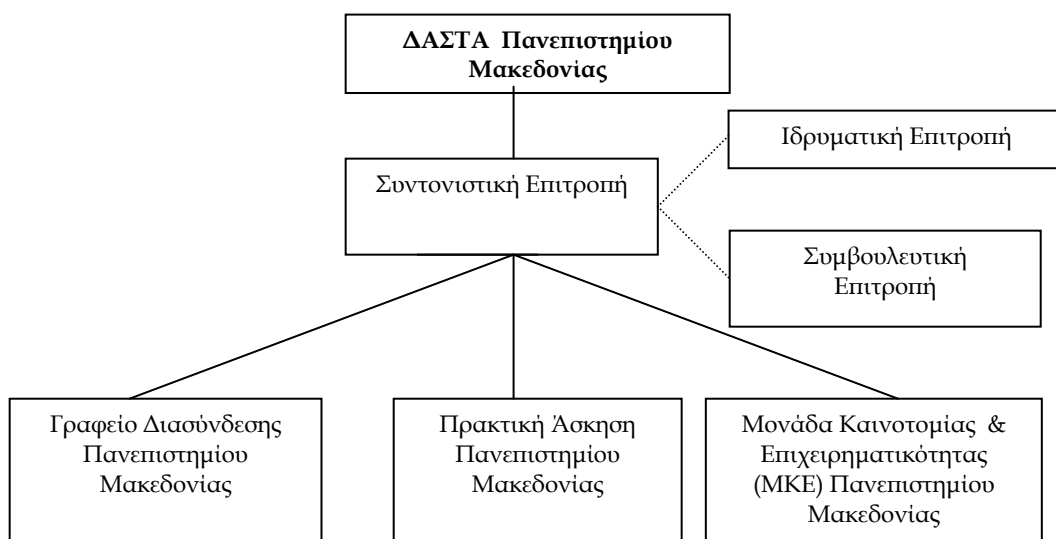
ΔΑΣΤΑ Πανεπιστημίου Μακεδονίας

Ιδρυματική Επιτροπή

Συντονιστική Επιτροπή

Συμβουλευτική Επιτροπή

Γραφείο Διασύνδεσης Πανεπιστημίου Μακεδονίας

Πρακτική Άσκηση Πανεπιστημίου Μακεδονίας

Μονάδα Καινοτομίας & Επιχειρηματικότητας (ΜΚΕ) Πανεπιστημίου Μακεδονίας